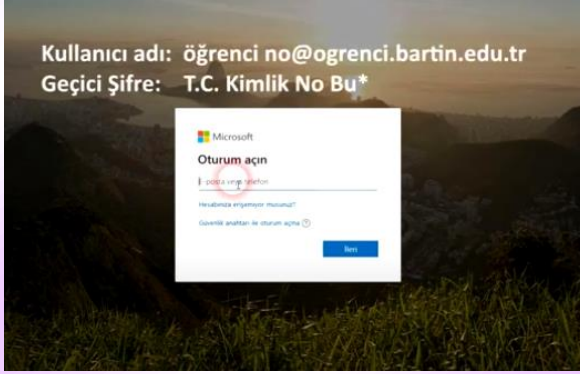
Kullanıcı adı: öğrenci no@ogrenci.bartin.edu.tr
Geçici Şifre: T.C. Kimlik No Bu*

Microsoft

Oturum açın

E-posta veya telefon

Hesabınıza erişemiyor musunuz?

Güvenlik anahtarı ile oturum açma

İleri